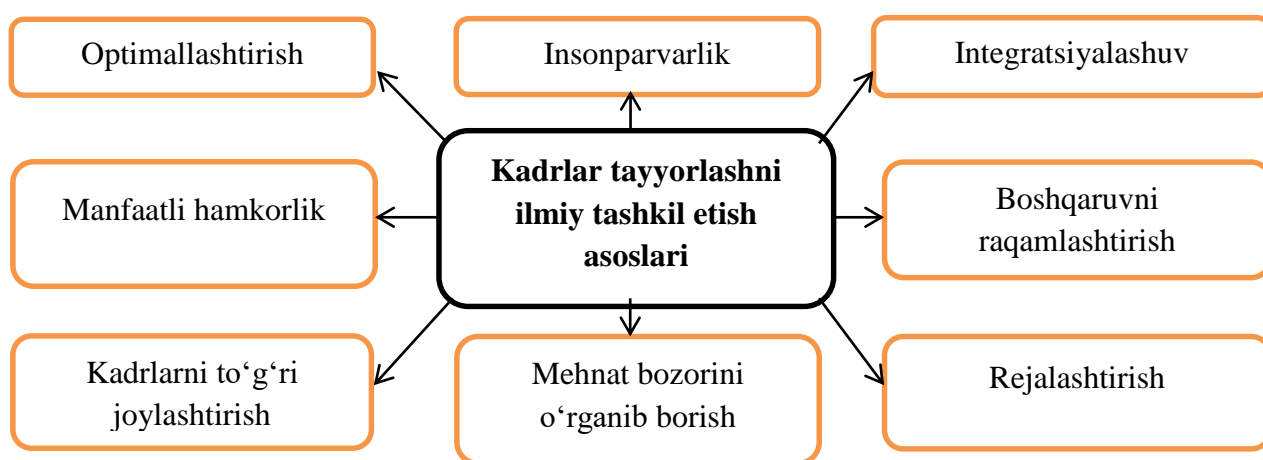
Optimallashtirish

Insonparvarlik

Integratsiyalashuv

Manfaatli hamkorlik

**Kadrlar tayyorlashni ilmiy tashkil etish asoslari**

Boshqaruvni raqamlashtirish

Kadrlarni to‘g‘ri joylashtirish

Mehnat bozorini o‘rganib borish

Rejalashtirish